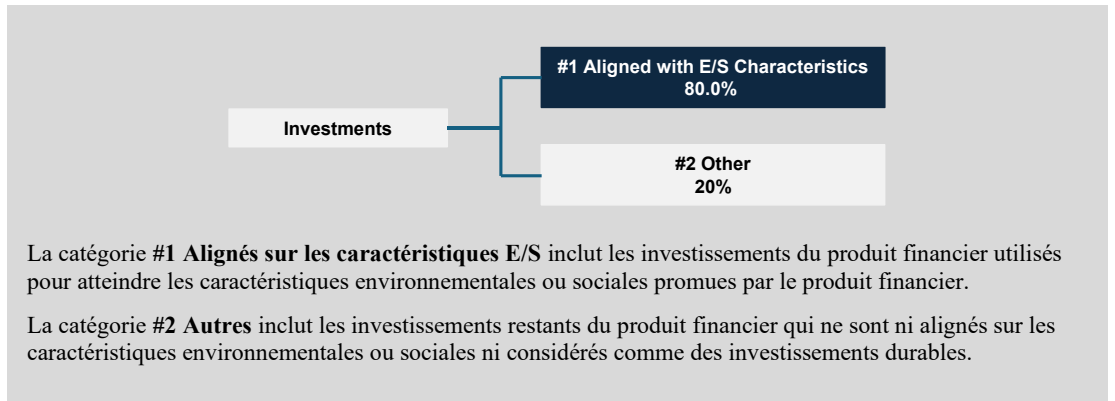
Investments

#1 Aligned with E/S Characteristics
80.0%

#2 Other
20%

La catégorie **#1 Alignés sur les caractéristiques E/S** inclut les investissements du produit financier utilisés pour atteindre les caractéristiques environnementales ou sociales promues par le produit financier.

La catégorie **#2 Autres** inclut les investissements restants du produit financier qui ne sont ni alignés sur les caractéristiques environnementales ou sociales ni considérés comme des investissements durables.